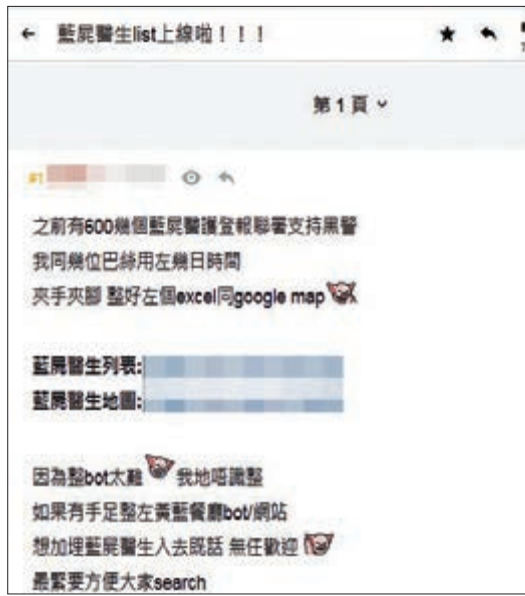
← 藍屍醫生list上線啦！！！

第 1 頁 ⌄

#1 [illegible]

之前有600幾個藍屍醫護登報聯署支持黑警
我同幾位巴絲用左幾日時間
夾手夾腳 整好左個excel同google map

藍屍醫生列表: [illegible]
藍屍醫生地圖: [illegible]

因為整bot太難 我地唔識整
如果有手足整左黃藍餐廳bot/網站
想加埋藍屍醫生入去既話 無任歡迎
最緊要方便大家search